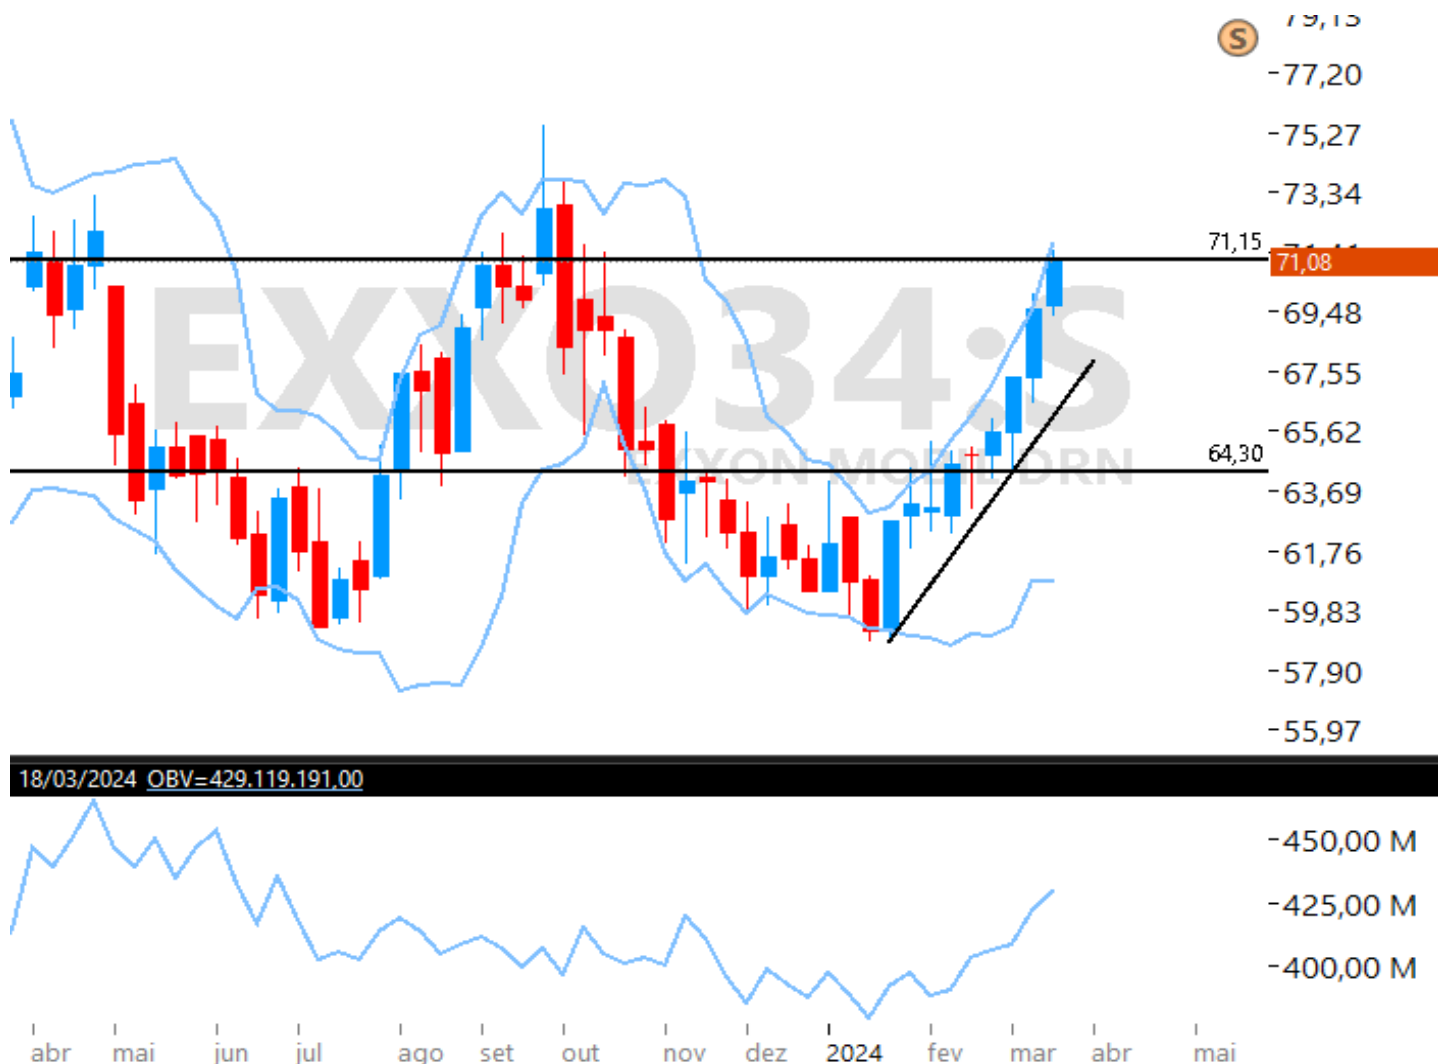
S
79,13
77,20
75,27
73,34
71,15
71,08
69,48
67,55
65,62
64,30
63,69
61,76
59,83
57,90
55,97

EXXO34:S
EXXON MOBIL DRN

18/03/2024 OBV=429.119.191,00

450,00 M
425,00 M
400,00 M

abr mai jun jul ago set out nov dez 2024 fev mar abr mai